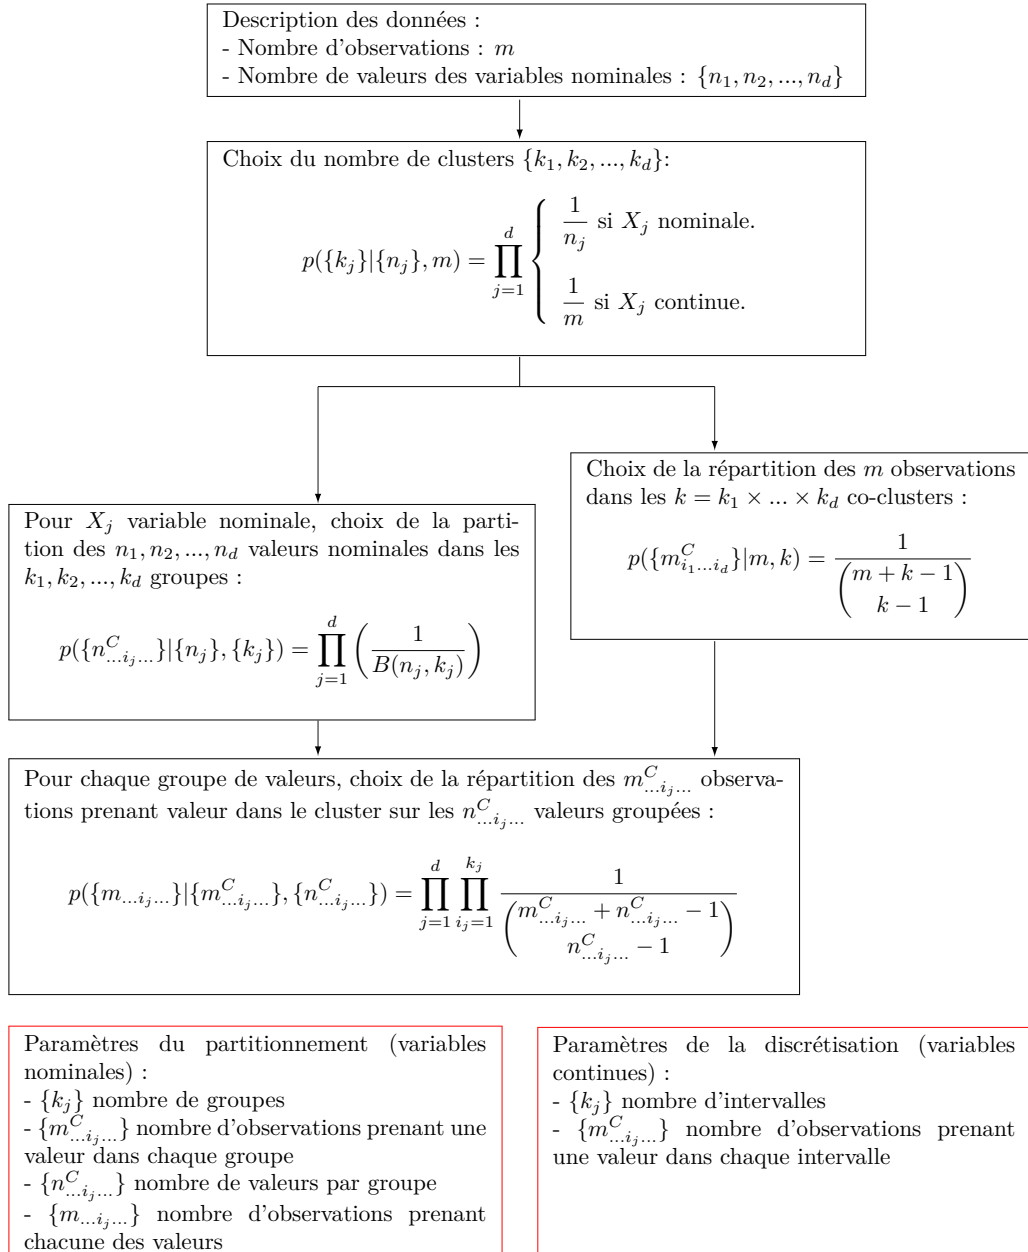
Description des données :
- Nombre d'observations : $m$
- Nombre de valeurs des variables nominales : $\{n_1, n_2, ..., n_d\}$

Choix du nombre de clusters $\{k_1, k_2, ..., k_d\}$:

$p(\{k_j\}|\{n_j\}, m) = \prod_{j=1}^{d} \begin{cases} \frac{1}{n_j} \text{ si } X_j \text{ nominale.} \\ \frac{1}{m} \text{ si } X_j \text{ continue.} \end{cases}$

Pour $X_j$ variable nominale, choix de la partition des $n_1, n_2, ..., n_d$ valeurs nominales dans les $k_1, k_2, ..., k_d$ groupes :

$p(\{n^C_{...i_j...}\}|\{n_j\}, \{k_j\}) = \prod_{j=1}^{d} \left(\frac{1}{B(n_j, k_j)}\right)$

Choix de la répartition des $m$ observations dans les $k = k_1 \times ... \times k_d$ co-clusters :

$p(\{m^C_{i_1...i_d}\}|m, k) = \frac{1}{\binom{m+k-1}{k-1}}$

Pour chaque groupe de valeurs, choix de la répartition des $m^C_{...i_j...}$ observations prenant valeur dans le cluster sur les $n^C_{...i_j...}$ valeurs groupées :

$p(\{m_{...i_j...}\}|\{m^C_{...i_j...}\}, \{n^C_{...i_j...}\}) = \prod_{j=1}^{d} \prod_{i_j=1}^{k_j} \frac{1}{\binom{m^C_{...i_j...} + n^C_{...i_j...} - 1}{n^C_{...i_j...} - 1}}$

Paramètres du partitionnement (variables nominales) :
- $\{k_j\}$ nombre de groupes
- $\{m^C_{...i_j...}\}$ nombre d'observations prenant une valeur dans chaque groupe
- $\{n^C_{...i_j...}\}$ nombre de valeurs par groupe
- $\{m_{...i_j...}\}$ nombre d'observations prenant chacune des valeurs

Paramètres de la discrétisation (variables continues) :
- $\{k_j\}$ nombre d'intervalles
- $\{m^C_{...i_j...}\}$ nombre d'observations prenant une valeur dans chaque intervalle